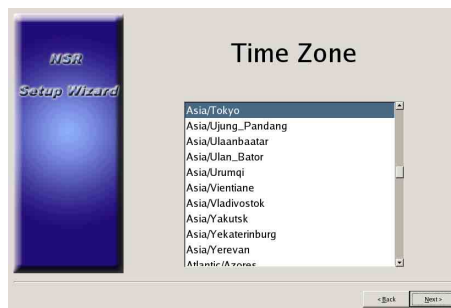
NSR
Setup Wizard

Time Zone

Asia/Tokyo
Asia/Ujung_Pandang
Asia/Ulaanbaatar
Asia/Ulan_Bator
Asia/Urumqi
Asia/Vientiane
Asia/Vladivostok
Asia/Yakutsk
Asia/Yekaterinburg
Asia/Yerevan
Atlantic/Azores

< Back
Next >